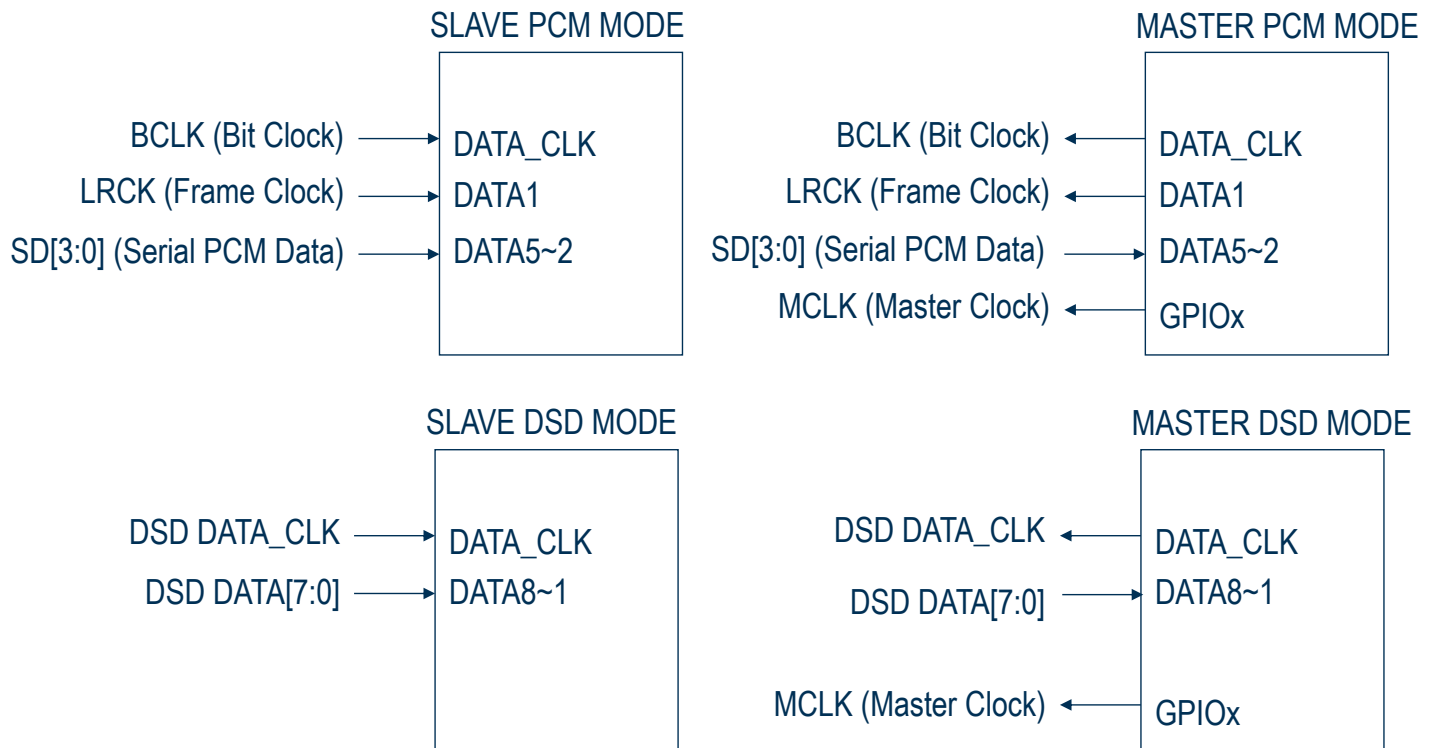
SLAVE PCM MODE

BCLK (Bit Clock)
LRCK (Frame Clock)
SD[3:0] (Serial PCM Data)

DATA_CLK
DATA1
DATA5~2

MASTER PCM MODE

BCLK (Bit Clock)
LRCK (Frame Clock)
SD[3:0] (Serial PCM Data)
MCLK (Master Clock)

DATA_CLK
DATA1
DATA5~2
GPIOx

SLAVE DSD MODE

DSD DATA_CLK
DSD DATA[7:0]

DATA_CLK
DATA8~1

MASTER DSD MODE

DSD DATA_CLK
DSD DATA[7:0]
MCLK (Master Clock)

DATA_CLK
DATA8~1
GPIOx